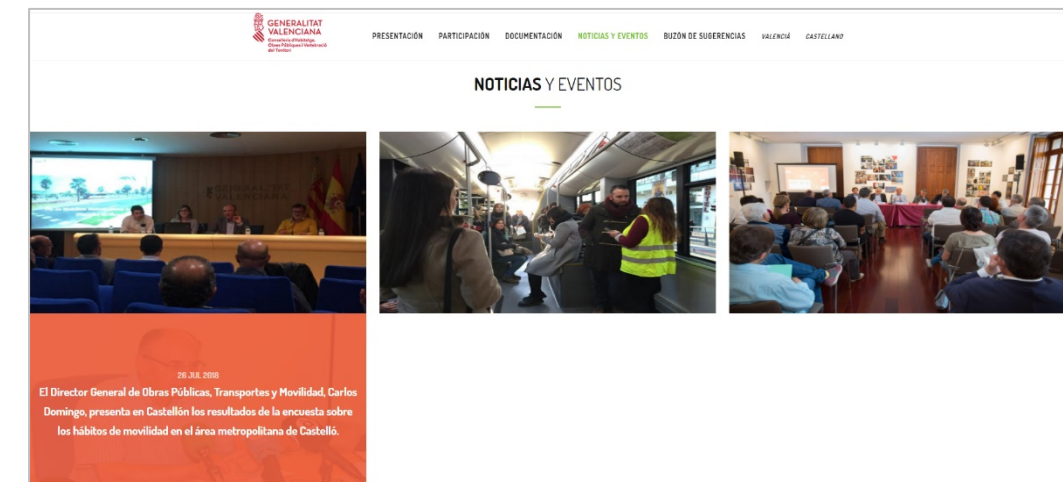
GENERALITAT VALENCIANA
Conselleria d'Habitatge, Obres Públiques i Vertebració del Territori

PRESENTACIÓN PARTICIPACIÓN DOCUMENTACIÓN NOTICIAS Y EVENTOS BUZÓN DE SUGERENCIAS VALENCIÀ CASTELLANO

NOTICIAS Y EVENTOS

26 JUL 2018
El Director General de Obras Públicas, Transportes y Movilidad, Carlos Domingo, presenta en Castellón los resultados de la encuesta sobre los hábitos de movilidad en el área metropolitana de Castelló.